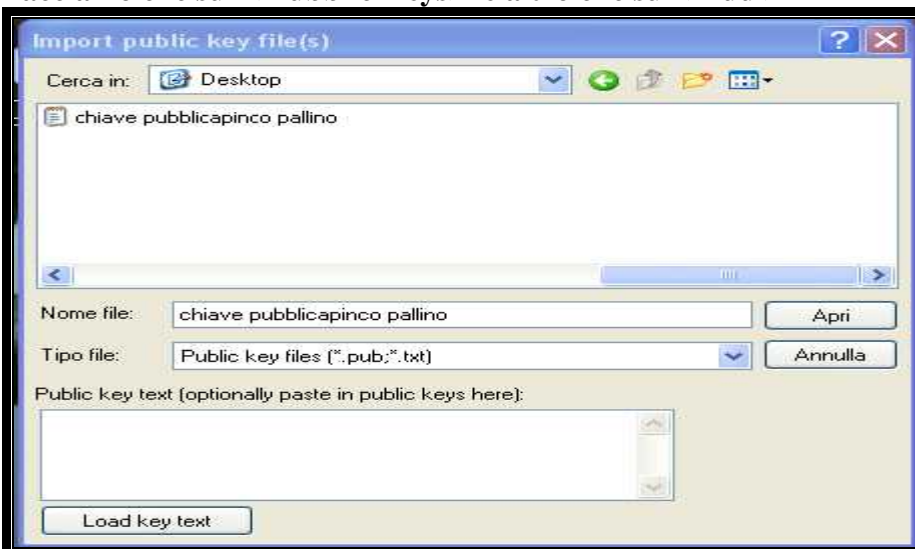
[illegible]

Import public key file(s)

Cerca in: Desktop

chiave pubblicapinco pallino

Nome file: chiave pubblicapinco pallino

Apri

Tipo file: Public key files (*.pub;*.txt)

Annulla

Public key text (optionally paste in public keys here):

Load key text